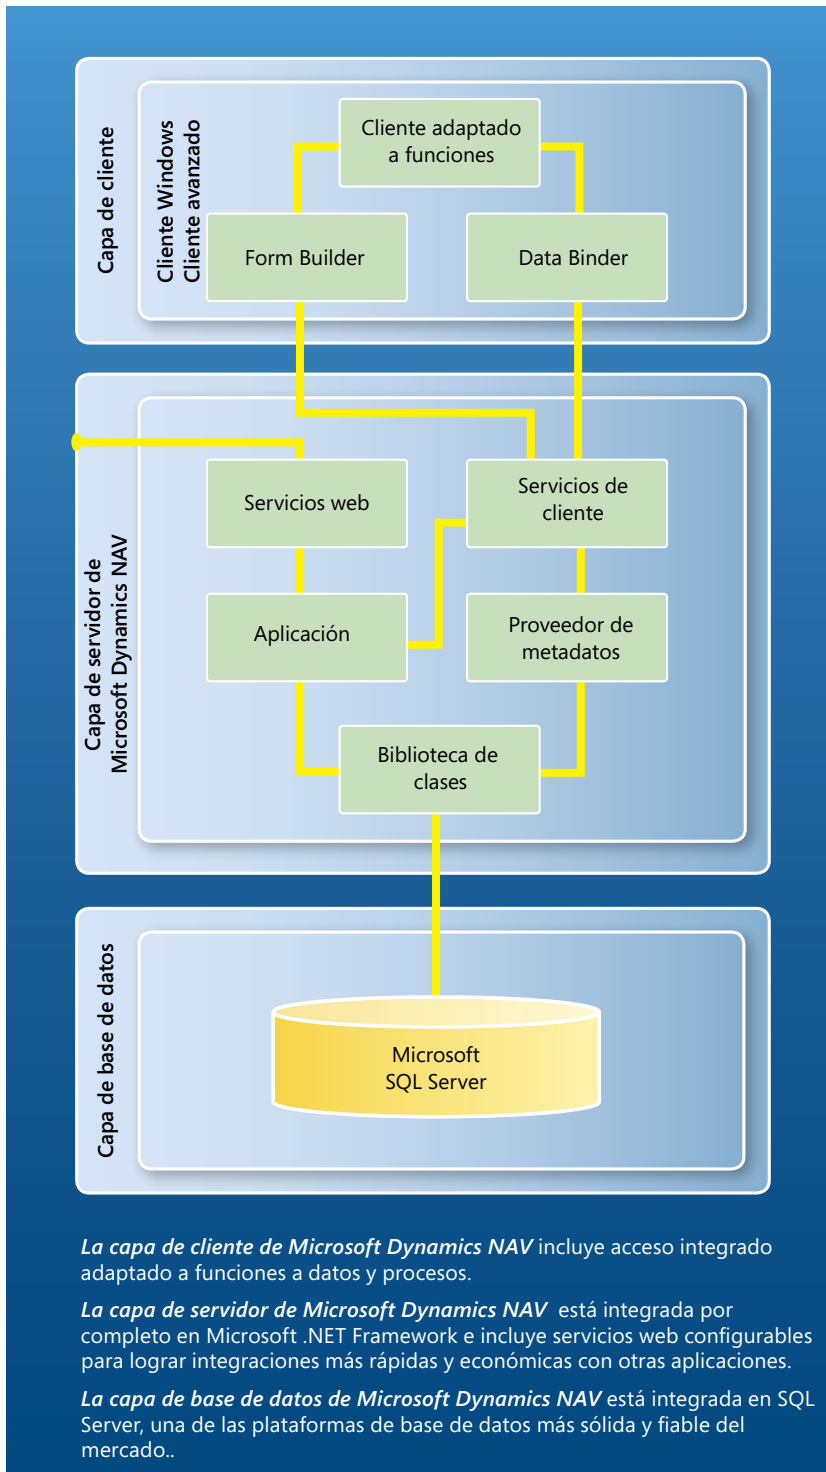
Capa de cliente

Cliente Windows
Cliente avanzado

Cliente adaptado a funciones

Form Builder

Data Binder

Capa de servidor de Microsoft Dynamics NAV

Servicios web

Servicios de cliente

Aplicación

Proveedor de metadatos

Biblioteca de clases

Capa de base de datos

Microsoft SQL Server

*La capa de cliente de Microsoft Dynamics NAV* incluye acceso integrado adaptado a funciones a datos y procesos.

*La capa de servidor de Microsoft Dynamics NAV* está integrada por completo en Microsoft .NET Framework e incluye servicios web configurables para lograr integraciones más rápidas y económicas con otras aplicaciones.

*La capa de base de datos de Microsoft Dynamics NAV* está integrada en SQL Server, una de las plataformas de base de datos más sólida y fiable del mercado..